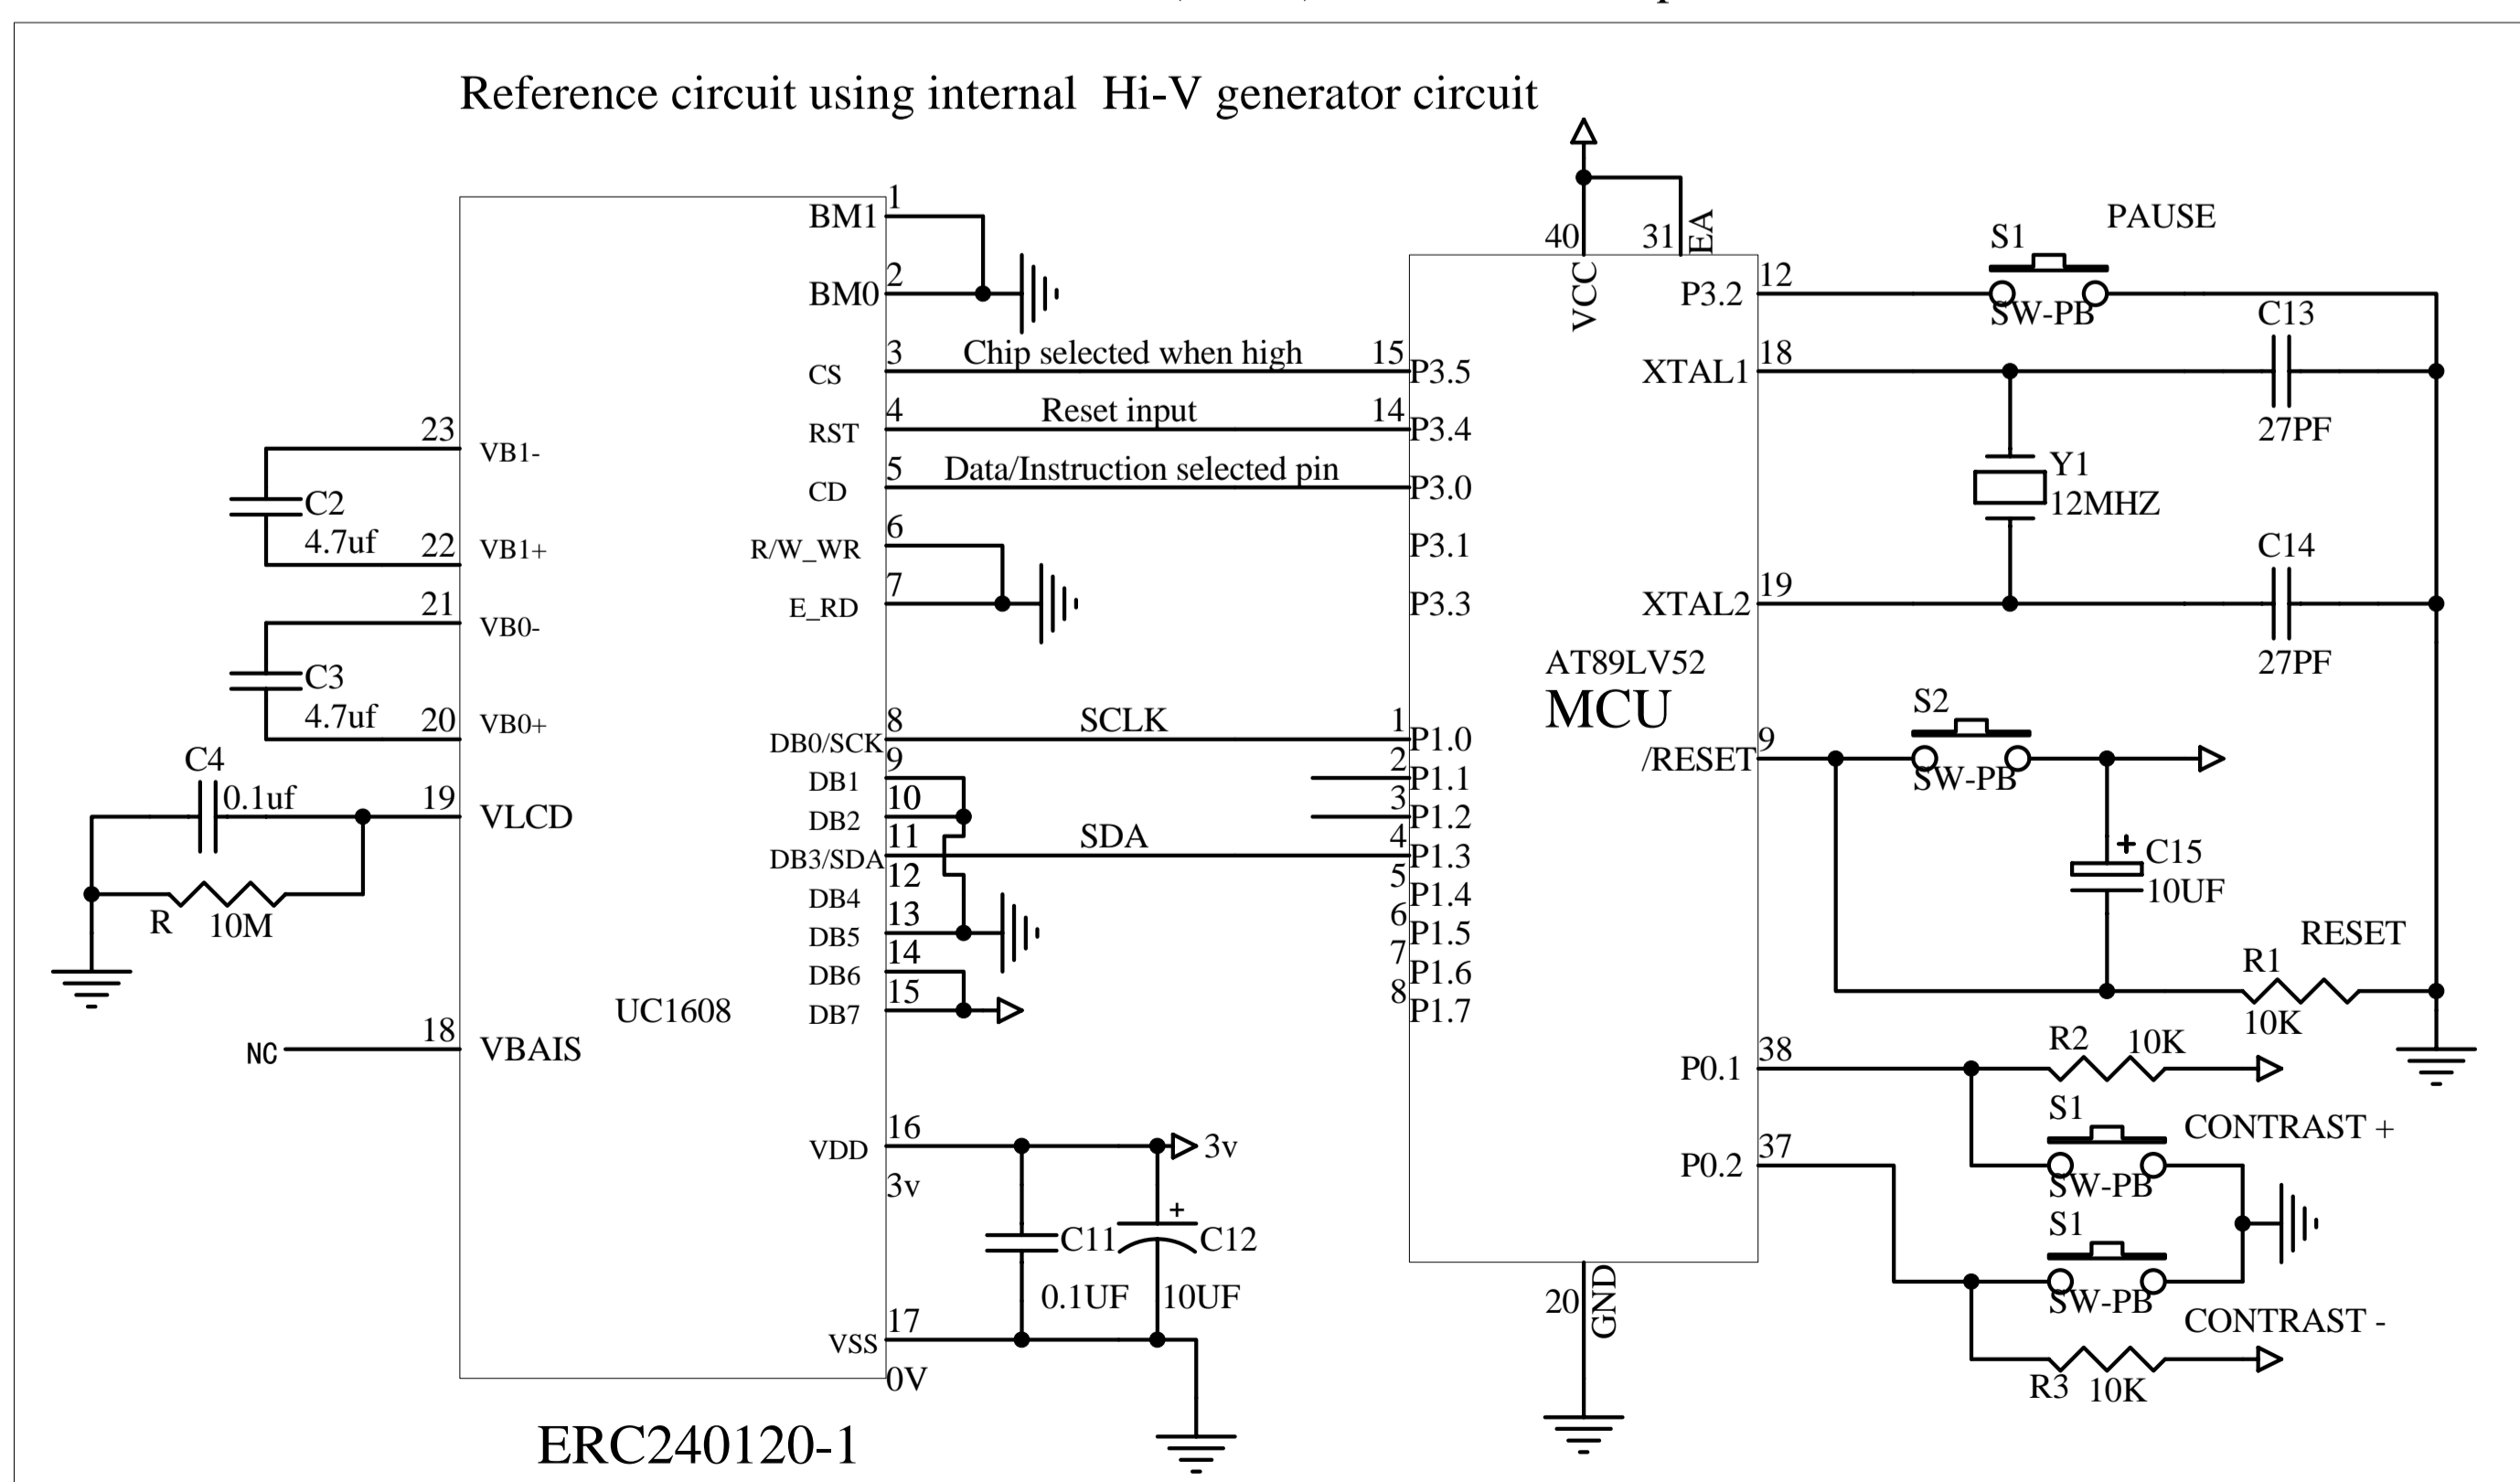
Reference circuit using internal Hi-V generator circuit

BM1 1
BM0 2
CS 3 Chip selected when high 15 P3.5
RST 4 Reset input 14 P3.4
CD 5 Data/Instruction selected pin P3.0
R/W_WR 6 P3.1
E_RD 7 P3.3
23 VB1-
C2 4.7uf
22 VB1+
21 VB0-
C3 4.7uf
20 VB0+
C4 0.1uf
19 VLCD
R 10M
NC 18 VBAIS
UC1608
DB0/SCK 8 SCLK 1 P1.0
DB1 9 2 P1.1
DB2 10 3 P1.2
DB3/SDA 11 SDA 4 P1.3
DB4 12 5 P1.4
DB5 13 6 P1.5
DB6 14 7 P1.6
DB7 15 8 P1.7
VDD 16 3v
3v
C11 0.1UF
C12 10UF
VSS 17 0V
ERC240120-1

40 VCC 31 EA
P3.2 12
S1 PAUSE SW-PB
C13 27PF
XTAL1 18
Y1 12MHZ
C14 27PF
XTAL2 19
AT89LV52
MCU
/RESET 9
S2 SW-PB
C15 10UF
RESET
R1 10K
P0.1 38
R2 10K
S1 CONTRAST + SW-PB
P0.2 37
S1 SW-PB CONTRAST -
R3 10K
20 GND